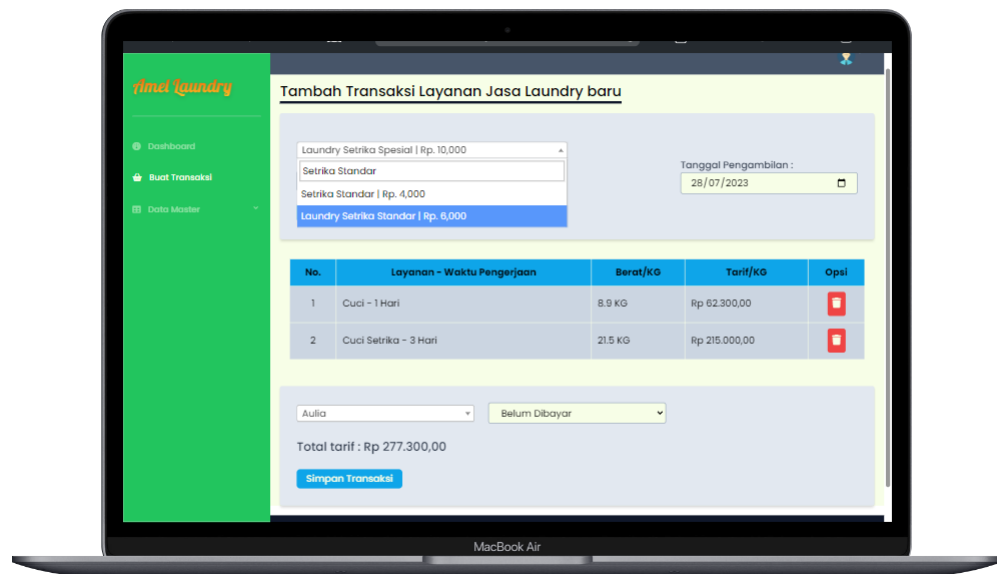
Amel Laundry

Dashboard

Buat Transaksi

Data Master

Tambah Transaksi Layanan Jasa Laundry baru

Laundry Setrika Spesial | Rp. 10,000

Setrika Standar

Setrika Standar | Rp. 4,000

Laundry Setrika Standar | Rp. 6,000

Tanggal Pengambilan :

28/07/2023

| No. | Layanan - Waktu Pengerjaan | Berat/KG | Tarif/KG | Opsi |
|---|---|---|---|---|
| 1 | Cuci - 1 Hari | 8.9 KG | Rp 62.300,00 | |
| 2 | Cuci Setrika - 3 Hari | 21.5 KG | Rp 215.000,00 | |

Aulia

Belum Dibayar

Total tarif : Rp 277.300,00

Simpan Transaksi

MacBook Air